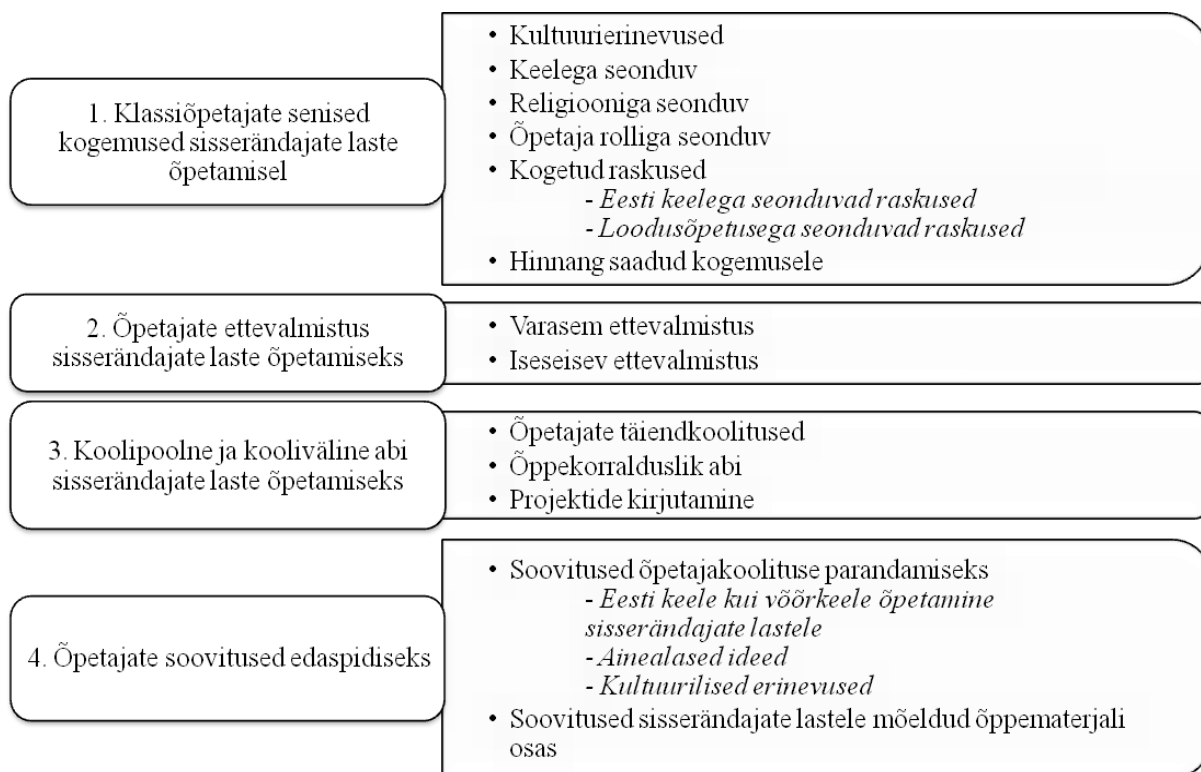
1. Klassiõpetajate senised kogemused sisserändajate laste õpetamisel

- Kultuurierinevused
- Keelega seonduv
- Religiooniga seonduv
- Õpetaja rolliga seonduv
- Kogetud raskused
  - *Eesti keelega seonduvad raskused*
  - *Loodusõpetusega seonduvad raskused*
- Hinnang saadud kogemusele

2. Õpetajate ettevalmistus sisserändajate laste õpetamiseks

- Varasem ettevalmistus
- Iseseisev ettevalmistus

3. Koolipoolne ja kooliväline abi sisserändajate laste õpetamiseks

- Õpetajate täiendkoolitused
- Õppekorralduslik abi
- Projektide kirjutamine

4. Õpetajate soovitused edaspidiseks

- Soovitused õpetajakoolituse parandamiseks
  - *Eesti keele kui võõrkeele õpetamine sisserändajate lastele*
  - *Ainealased ideed*
  - *Kultuurilised erinevused*
- Soovitused sisserändajate lastele mõeldud õppematerjali osas